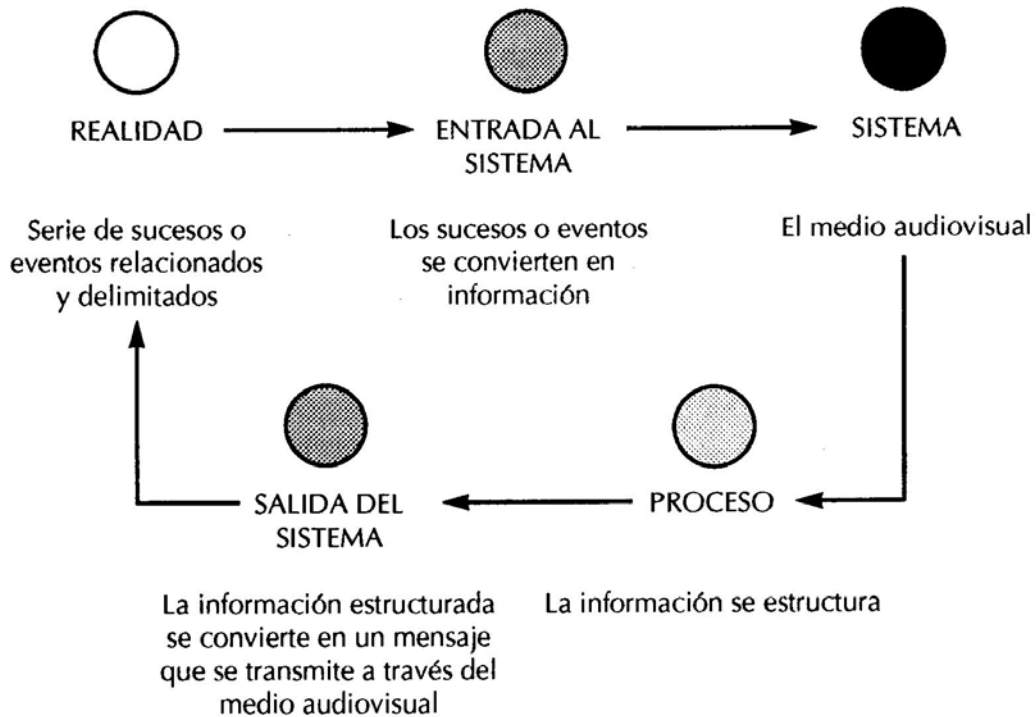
REALIDAD

ENTRADA AL SISTEMA

SISTEMA

Serie de sucesos o eventos relacionados y delimitados

Los sucesos o eventos se convierten en información

El medio audiovisual

SALIDA DEL SISTEMA

PROCESO

La información estructurada se convierte en un mensaje que se transmite a través del medio audiovisual

La información se estructura